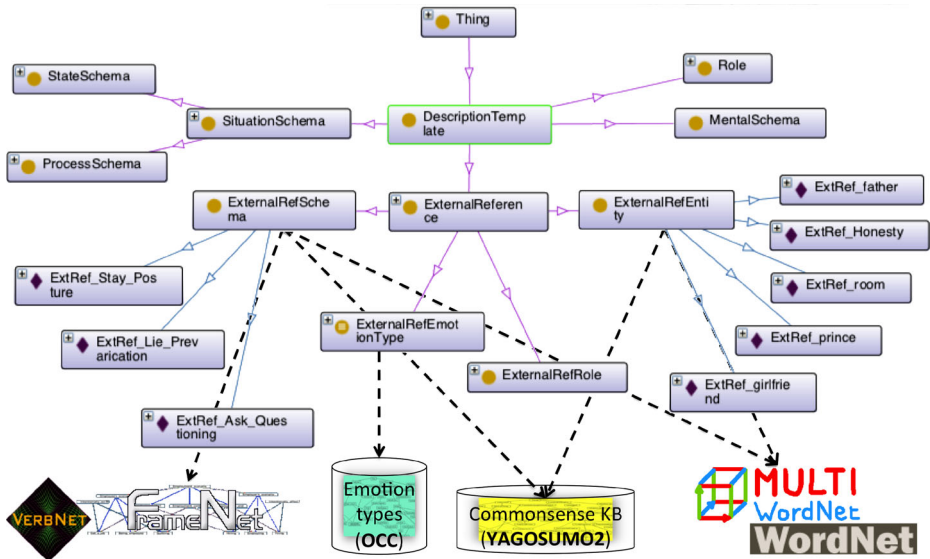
Thing

StateSchema

Role

DescriptionTemplate

SituationSchema

MentalSchema

ProcessSchema

ExternalRefSchema

ExternalReference

ExternalRefEntity

ExtRef_father

ExtRef_Honesty

ExtRef_Stay_Posture

ExtRef_room

ExternalRefEmotionType

ExtRef_Lie_Prevarication

ExtRef_prince

ExternalRefRole

ExtRef_girlfriend

ExtRef_Ask_Questioning

Emotion types (OCC)

Commonsense KB (YAGOSUMO2)

MULTI WordNet

WordNet

VERBNET

FrameNet